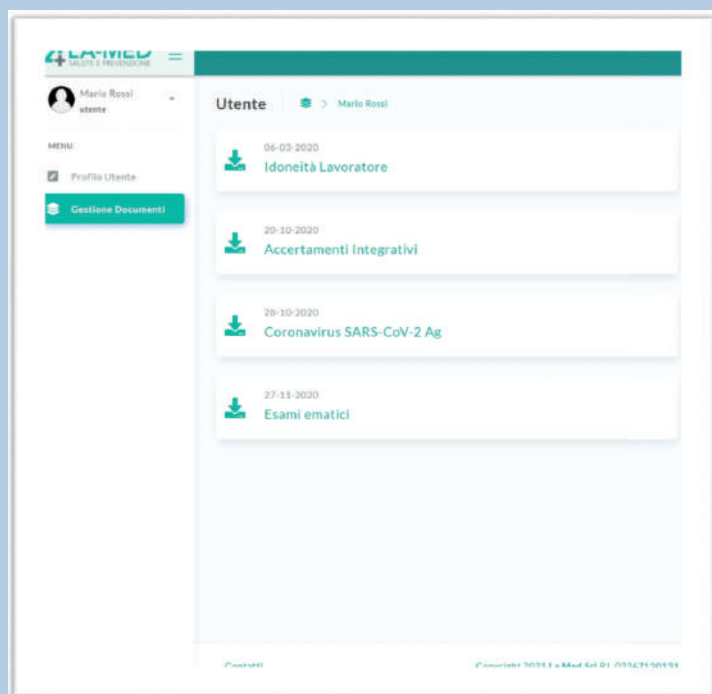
LA-MED
SALUTE E PREVENZIONE

Mario Rossi
utente

MENU

Profilo Utente

Gestione Documenti

Utente > Mario Rossi

06-03-2020
Idoneità Lavoratore

20-10-2020
Accertamenti Integrativi

28-10-2020
Coronavirus SARS-CoV-2 Ag

27-11-2020
Esami ematici

Contatti

Copyright 2021 La-Med Srl P.I. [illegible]